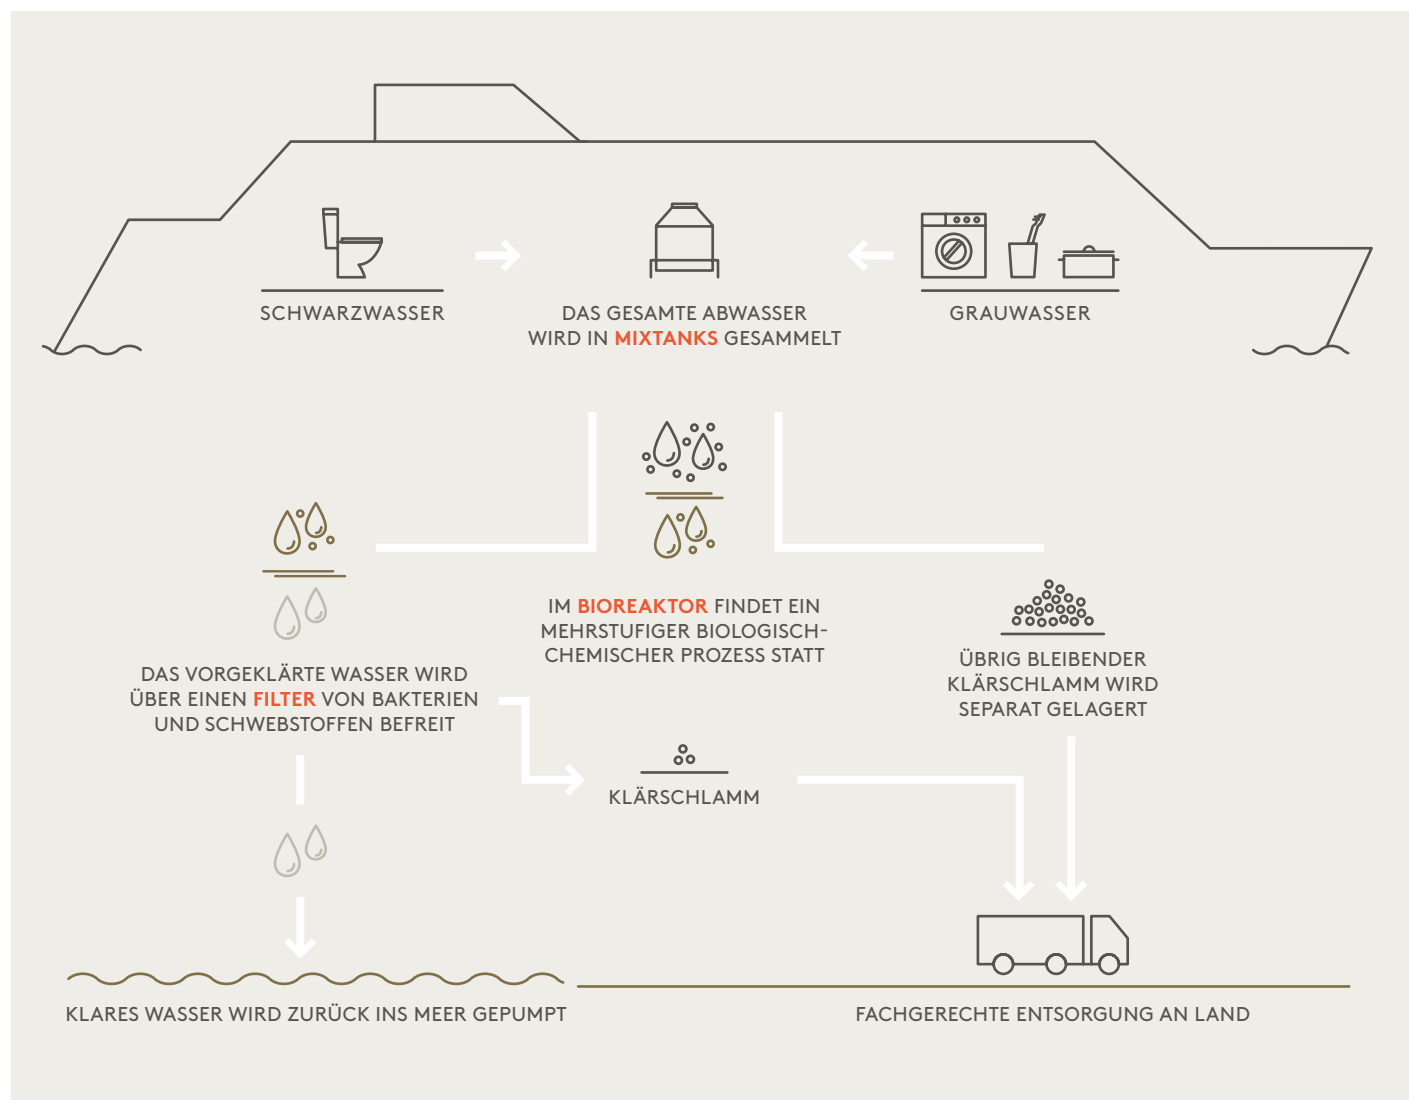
SCHWARZWASSER

DAS GESAMTE ABWASSER WIRD IN MIXTANKS GESAMMELT

GRAUWASSER

IM BIOREAKTOR FINDET EIN MEHRSTUFIGER BIOLOGISCH-CHEMISCHER PROZESS STATT

DAS VORGEKLÄRTE WASSER WIRD ÜBER EINEN FILTER VON BAKTERIEN UND SCHWEBSTOFFEN BEFREIT

ÜBRIG BLEIBENDER KLÄRSCHLAMM WIRD SEPARAT GELAGERT

KLÄRSCHLAMM

KLARES WASSER WIRD ZURÜCK INS MEER GEPUMPT

FACHGERECHTE ENTSORGUNG AN LAND